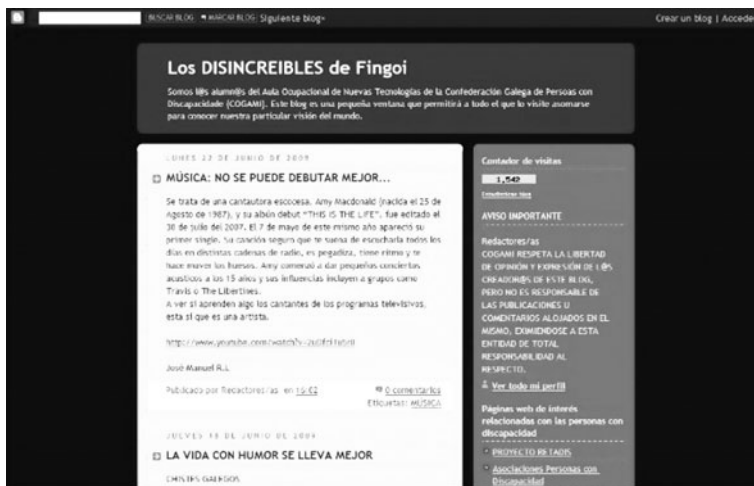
BUSCAR BLOG ▪ MARCAR BLOG Siguiente blog»

Crear un blog | Acceder

Los DISINCREIBLES de Fingoi

Somos l@s alumn@s del Aula Ocupacional de Nuevas Tecnologías de la Confederación Galega de Personas con Discapacidade (COGAMI). Este blog es una pequeña ventana que permitirá a todo el que lo visite asomarse para conocer nuestra particular visión del mundo.

LUNES 23 DE JUNIO DE 2008

MÚSICA: NO SE PUEDE DEBUTAR MEJOR...

Se trata de una cantautora escocesa, Amy Macdonald (nacida el 25 de Agosto de 1987), y su albún debut "THIS IS THE LIFE", fue editado el 30 de julio del 2007. El 7 de mayo de este mismo año apareció su primer single. Su canción seguro que te suena de escucharla todos los días en distintas cadenas de radio, es pegadiza, tiene ritmo y te hace mover los huesos. Amy comenzó a dar pequeños conciertos acusticos a los 15 años y sus influencias incluyen a grupos como Travis o The Libertines.
A ver si aprenden algo los cantantes de los programas televisivos, esta sí que es una artista.

http://www.youtube.com/watch?v=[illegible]

José Manuel R.L.

Publicado por Redactores/as en 15:02

0 comentarios

Etiquetas: MÚSICA

JUEVES 19 DE JUNIO DE 2008

LA VIDA CON HUMOR SE LLEVA MEJOR

CHISTES GALEGOS

Contador de visitas

1,542

Estadísticas blog

AVISO IMPORTANTE

Redactores/as

COGAMI RESPETA LA LIBERTAD DE OPINIÓN Y EXPRESIÓN DE L@S CREADOR@S DE ESTE BLOG, PERO NO ES RESPONSABLE DE LAS PUBLICACIONES U COMENTARIOS ALOJADOS EN EL MISMO, EXIMIENDOSE A ESTA ENTIDAD DE TOTAL RESPONSABILIDAD AL RESPECTO.

Ver todo mi perfil

Páginas web de interés relacionadas con las personas con discapacidad

PROYECTO RETADIS

Asociaciones Personas con Discapacidad